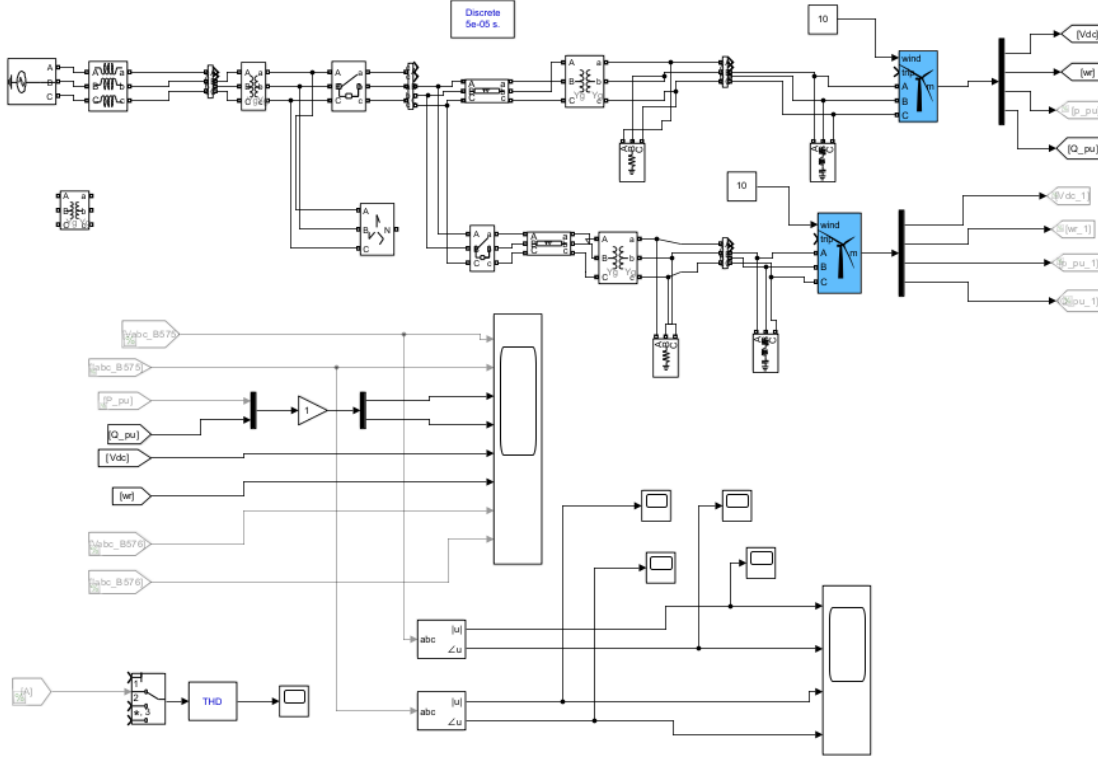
Discrete
5e-05 s.

10

wind
trip
A
B
C
m

[Vdc]
[wr]
[P_pu]
[Q_pu]

10

wind
trip
A
B
C
m

[Vdc_1]
[wr_1]
[P_pu_1]
[Q_pu_1]

A
B
C

A
B
C
a
b
c

A
B
C
N

A
B
C
a
b
c

[Vabc_B575]
[Iabc_B575]
[P_pu]
[Q_pu]
[Vdc]
[wr]
[Vabc_B576]
[Iabc_B576]

1

abc
|u|
∠u

abc
|u|
∠u

[A]
1
2
3

THD